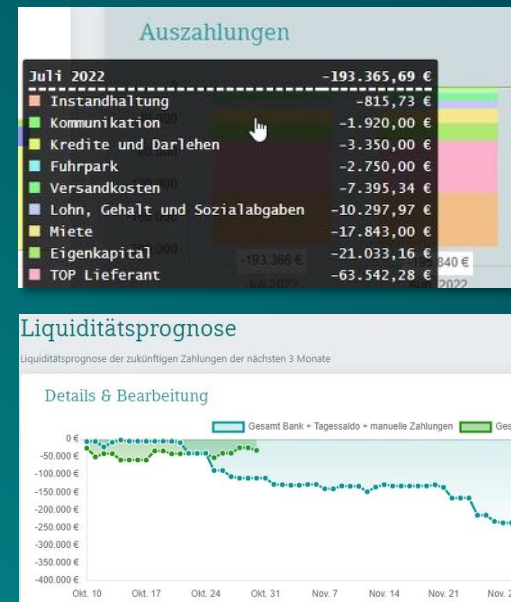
Auszahlungen

| Juli 2022 | -193.365,69 € |
|---|---|
| Instandhaltung | -815,73 € |
| Kommunikation | -1.920,00 € |
| Kredite und Darlehen | -3.350,00 € |
| Fuhrpark | -2.750,00 € |
| Versandkosten | -7.395,34 € |
| Lohn, Gehalt und Sozialabgaben | -10.297,97 € |
| Miete | -17.843,00 € |
| Eigenkapital | -21.033,16 € |
| TOP Lieferant | -63.542,28 € |

-193.366 €
Juli 2022
840 €
2022

Liquiditätsprognose

Liquiditätsprognose der zukünftigen Zahlungen der nächsten 3 Monate

Details & Bearbeitung

Gesamt Bank + Tagessaldo + manuelle Zahlungen
Ges

0 €
-50.000 €
-100.000 €
-150.000 €
-200.000 €
-250.000 €
-300.000 €
-350.000 €
-400.000 €

Okt. 10 Okt. 17 Okt. 24 Okt. 31 Nov. 7 Nov. 14 Nov. 21 Nov. 2